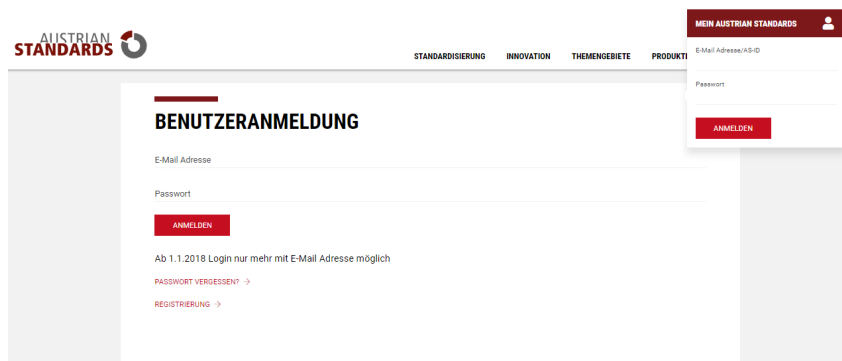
AUSTRIAN STANDARDS

STANDARDISIERUNG INNOVATION THEMENGEBIETE PRODUKTI

MEIN AUSTRIAN STANDARDS

E-Mail Adresse/AS-ID

Passwort

ANMELDEN

BENUTZERANMELDUNG

E-Mail Adresse

Passwort

ANMELDEN

Ab 1.1.2018 Login nur mehr mit E-Mail Adresse möglich

PASSWORT VERGESSEN? →

REGISTRIERUNG →